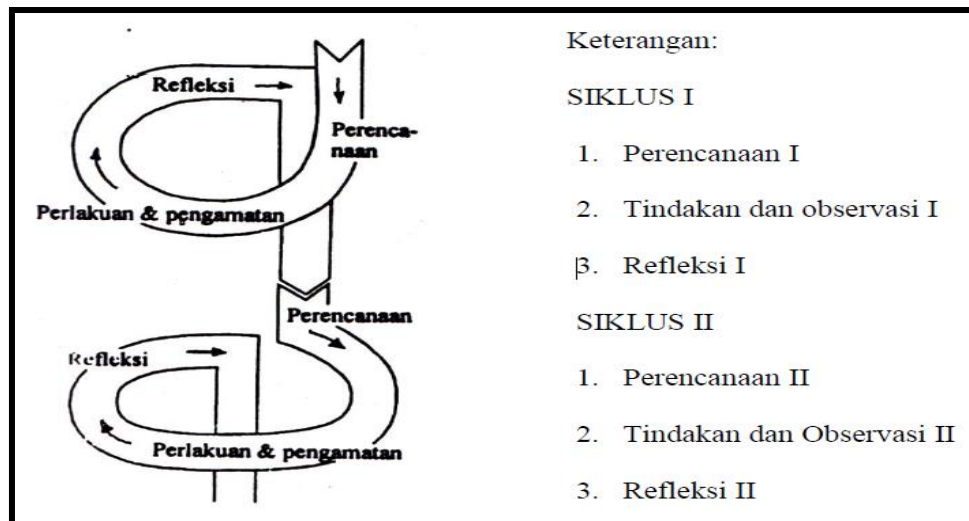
Refleksi

Perencanaan

Perlakuan & pengamatan

Perencanaan

Refleksi

Perlakuan & pengamatan

Keterangan:

SIKLUS I

1. Perencanaan I

2. Tindakan dan observasi I

β. Refleksi I

SIKLUS II

1. Perencanaan II

2. Tindakan dan Observasi II

3. Refleksi II